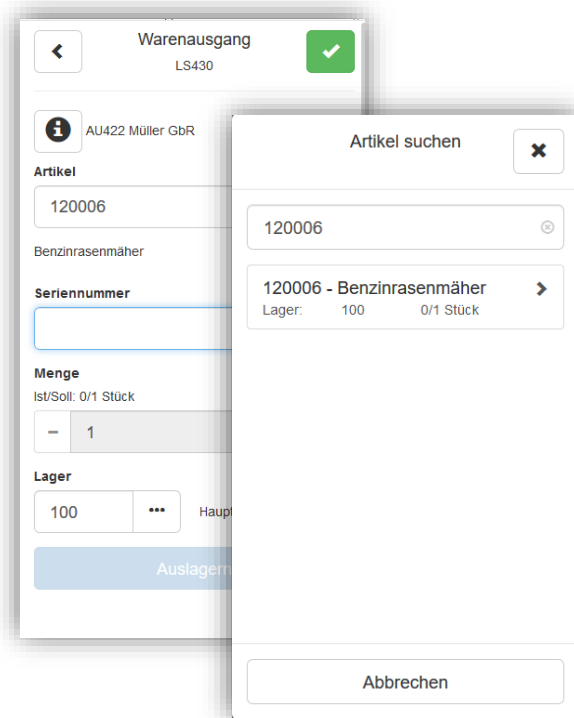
Warenausgang
LS430

AU422 Müller GbR

Artikel
120006

Benzinrasenmäher

Seriennummer

Menge
Ist/Soll: 0/1 Stück
− 1

Lager
100 •••
Haupt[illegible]

Auslager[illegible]

Artikel suchen

120006

120006 - Benzinrasenmäher
Lager: 100 0/1 Stück

Abbrechen